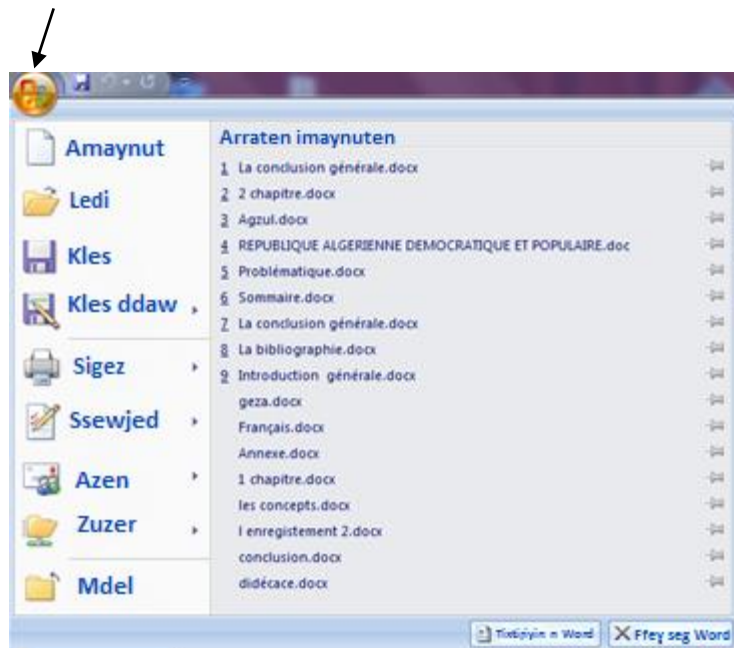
Amaynut

Ledi

Kles

Kles ddaw

Sigez

Ssewjed

Azen

Zuzer

Mdel

Arraten imaynuten

1 La conclusion générale.docx
2 2 chapitre.docx
3 Agzul.docx
4 REPUBLIQUE ALGERIENNE DEMOCRATIQUE ET POPULAIRE.doc
5 Problématique.docx
6 Sommaire.docx
7 La conclusion générale.docx
8 La bibliographie.docx
9 Introduction générale.docx
geza.docx
Français.docx
Annexe.docx
1 chapitre.docx
les concepts.docx
l enregistement 2.docx
conclusion.docx
didécace.docx

Tixtiṛiyin n Word
Ffeɣ seg Word